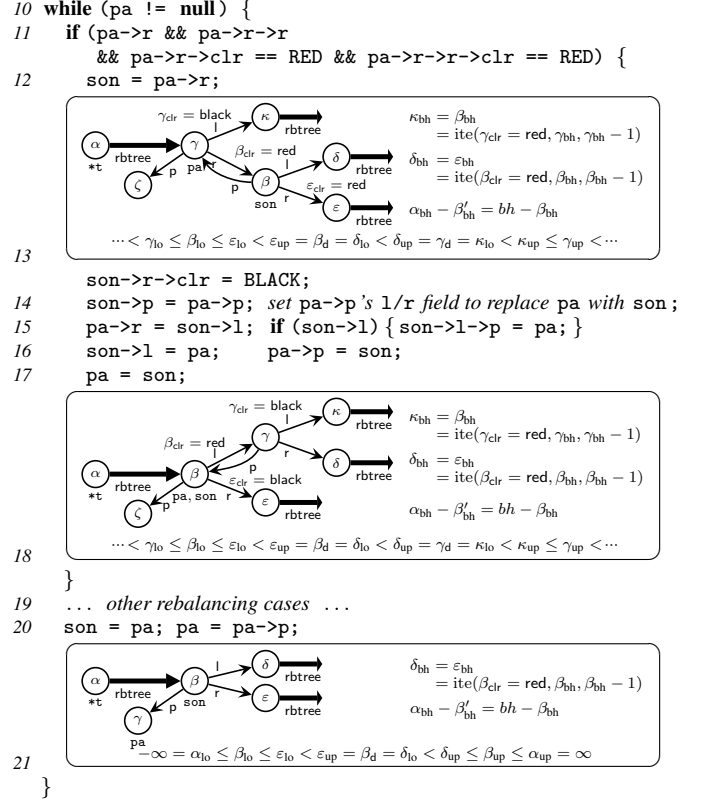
10 **while** (pa != **null**) {
11 **if** (pa->r && pa->r->r && pa->r->clr == RED && pa->r->r->clr == RED) {
12 son = pa->r;

$\gamma_{clr}$ = black
l
$\kappa$
rbtree
$\alpha$
rbtree
*t
$\gamma$
pa
r
$\beta_{clr}$ = red
l
$\delta$
rbtree
$\zeta$
p
p
$\beta$
son
r
$\varepsilon_{clr}$ = red
$\varepsilon$
rbtree

$\kappa_{bh} = \beta_{bh}$
$= \text{ite}(\gamma_{clr} = \text{red}, \gamma_{bh}, \gamma_{bh} - 1)$
$\delta_{bh} = \varepsilon_{bh}$
$= \text{ite}(\beta_{clr} = \text{red}, \beta_{bh}, \beta_{bh} - 1)$
$\alpha_{bh} - \beta'_{bh} = bh - \beta_{bh}$

$\cdots < \gamma_{lo} \leq \beta_{lo} \leq \varepsilon_{lo} < \varepsilon_{up} = \beta_d = \delta_{lo} < \delta_{up} = \gamma_d = \kappa_{lo} < \kappa_{up} \leq \gamma_{up} < \cdots$

13 son->r->clr = BLACK;
14 son->p = pa->p; *set* pa->p*'s* l/r *field to replace* pa *with* son;
15 pa->r = son->l; **if** (son->l) { son->l->p = pa; }
16 son->l = pa; pa->p = son;
17 pa = son;

$\gamma_{clr}$ = black
l
$\kappa$
rbtree
$\beta_{clr}$ = red
l
$\gamma$
r
$\delta$
rbtree
p
$\alpha$
rbtree
*t
$\beta$
pa, son
r
$\varepsilon_{clr}$ = black
$\varepsilon$
rbtree
$\zeta$
p

$\kappa_{bh} = \beta_{bh}$
$= \text{ite}(\gamma_{clr} = \text{red}, \gamma_{bh}, \gamma_{bh} - 1)$
$\delta_{bh} = \varepsilon_{bh}$
$= \text{ite}(\beta_{clr} = \text{red}, \beta_{bh}, \beta_{bh} - 1)$
$\alpha_{bh} - \beta'_{bh} = bh - \beta_{bh}$

$\cdots < \gamma_{lo} \leq \beta_{lo} \leq \varepsilon_{lo} < \varepsilon_{up} = \beta_d = \delta_{lo} < \delta_{up} = \gamma_d = \kappa_{lo} < \kappa_{up} \leq \gamma_{up} < \cdots$

18 }
19 ... *other rebalancing cases* ...
20 son = pa; pa = pa->p;

$\alpha$
rbtree
*t
$\beta$
son
l
$\delta$
rbtree
r
$\varepsilon$
rbtree
p
$\gamma$
pa

$\delta_{bh} = \varepsilon_{bh}$
$= \text{ite}(\beta_{clr} = \text{red}, \beta_{bh}, \beta_{bh} - 1)$
$\alpha_{bh} - \beta'_{bh} = bh - \beta_{bh}$

$-\infty = \alpha_{lo} \leq \beta_{lo} \leq \varepsilon_{lo} < \varepsilon_{up} = \beta_d = \delta_{lo} < \delta_{up} \leq \beta_{up} \leq \alpha_{up} = \infty$

21 }